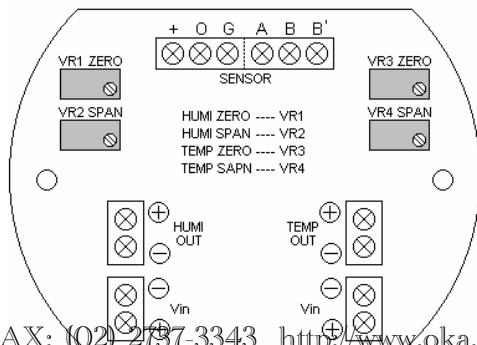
+ O G A B B'

SENSOR

VR1 ZERO

VR2 SPAN

VR3 ZERO

VR4 SPAN

HUMI ZERO ---- VR1
HUMI SPAN ---- VR2
TEMP ZERO ---- VR3
TEMP SAPN ---- VR4

HUMI OUT

TEMP OUT

Vin

Vin

AX: (02) 27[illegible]7-3343 http://www.oka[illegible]